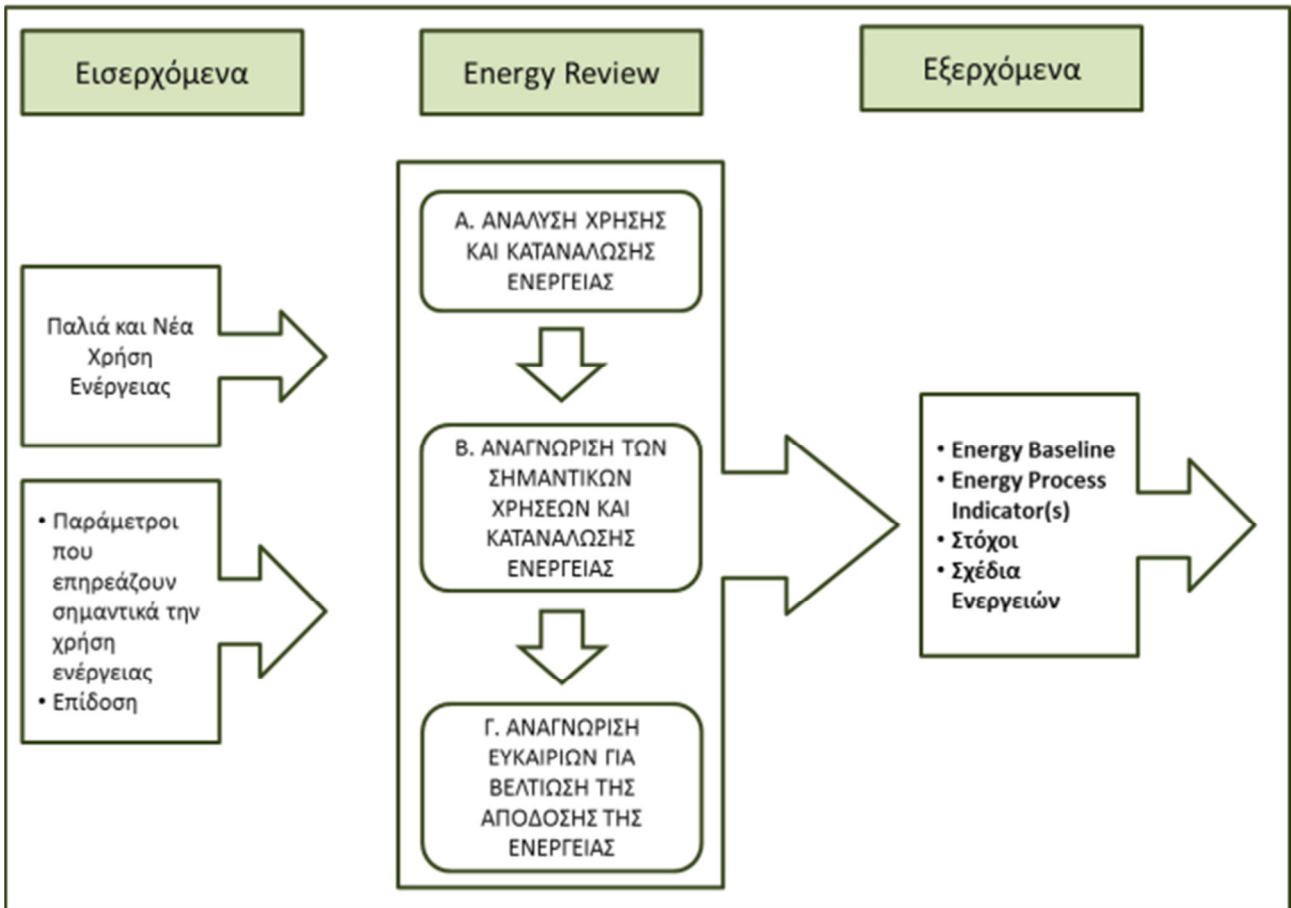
Εισερχόμενα

Energy Review

Εξερχόμενα

Παλιά και Νέα Χρήση Ενέργειας

• Παράμετροι που επηρεάζουν σημαντικά την χρήση ενέργειας
• Επίδοση

Α. ΑΝΑΛΥΣΗ ΧΡΗΣΗΣ ΚΑΙ ΚΑΤΑΝΑΛΩΣΗΣ ΕΝΕΡΓΕΙΑΣ

Β. ΑΝΑΓΝΩΡΙΣΗ ΤΩΝ ΣΗΜΑΝΤΙΚΩΝ ΧΡΗΣΕΩΝ ΚΑΙ ΚΑΤΑΝΑΛΩΣΗΣ ΕΝΕΡΓΕΙΑΣ

Γ. ΑΝΑΓΝΩΡΙΣΗ ΕΥΚΑΙΡΙΩΝ ΓΙΑ ΒΕΛΤΙΩΣΗ ΤΗΣ ΑΠΟΔΟΣΗΣ ΤΗΣ ΕΝΕΡΓΕΙΑΣ

• Energy Baseline
• Energy Process Indicator(s)
• Στόχοι
• Σχέδια Ενεργειών